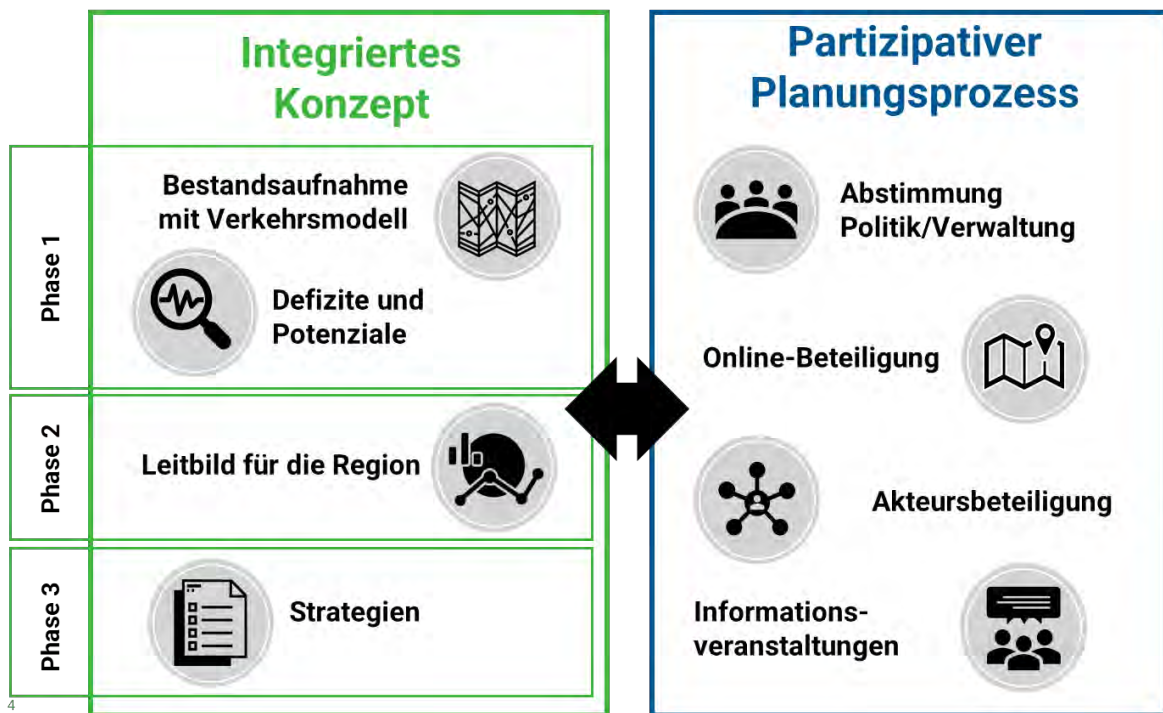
Integriertes Konzept

Phase 1

Bestandsaufnahme mit Verkehrsmodell

Defizite und Potenziale

Phase 2

Leitbild für die Region

Phase 3

Strategien

Partizipativer Planungsprozess

Abstimmung Politik/Verwaltung

Online-Beteiligung

Akteursbeteiligung

Informationsveranstaltungen

4